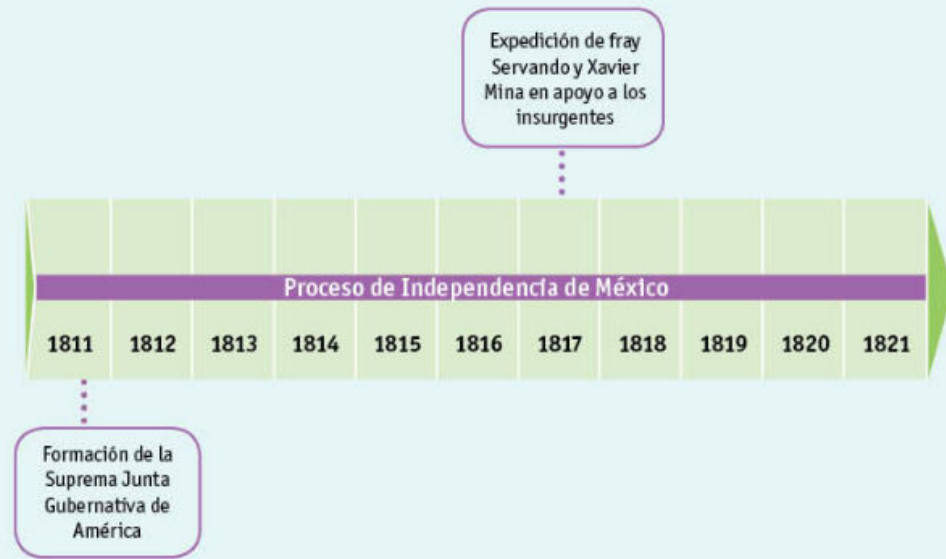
Expedición de fray Servando y Xavier Mina en apoyo a los insurgentes

Proceso de Independencia de México

| 1811 | 1812 | 1813 | 1814 | 1815 | 1816 | 1817 | 1818 | 1819 | 1820 | 1821 |
|---|---|---|---|---|---|---|---|---|---|---|

Formación de la Suprema Junta Gubernativa de América